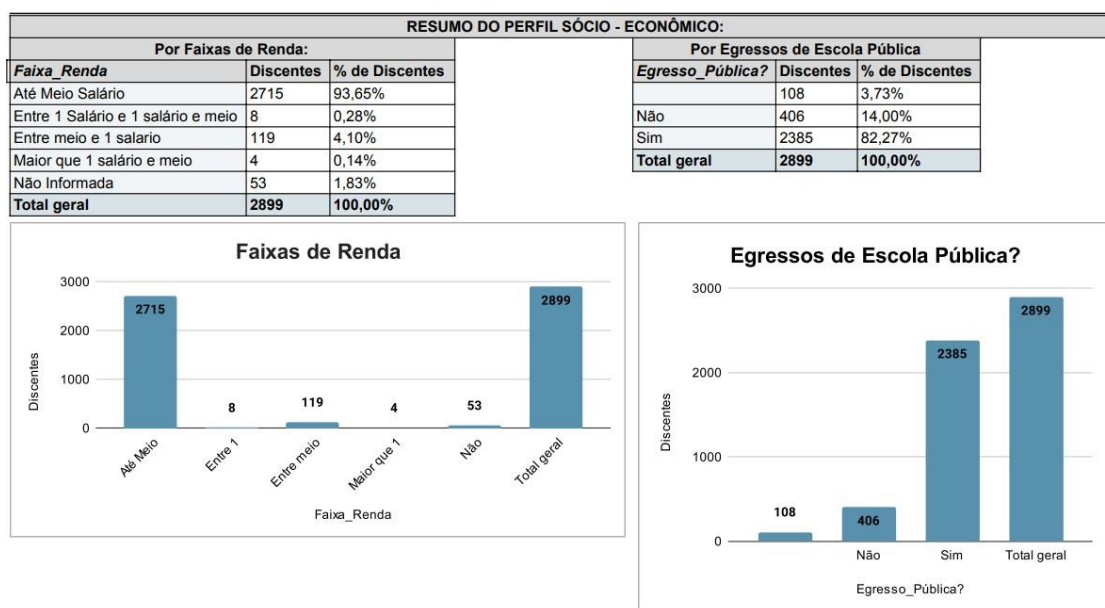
RESUMO DO PERFIL SÓCIO - ECONÔMICO:

Por Faixas de Renda:

| Faixa_Renda | Discentes | % de Discentes |
|---|---|---|
| Até Meio Salário | 2715 | 93,65% |
| Entre 1 Salário e 1 salário e meio | 8 | 0,28% |
| Entre meio e 1 salario | 119 | 4,10% |
| Maior que 1 salário e meio | 4 | 0,14% |
| Não Informada | 53 | 1,83% |
| Total geral | 2899 | 100,00% |

Por Egressos de Escola Pública

| Egresso_Pública? | Discentes | % de Discentes |
|---|---|---|
| | 108 | 3,73% |
| Não | 406 | 14,00% |
| Sim | 2385 | 82,27% |
| Total geral | 2899 | 100,00% |

Faixas de Renda

3000
2000
1000
0
Discentes
2715
8
119
4
53
2899
Até Meio
Entre 1
Entre meio
Maior que 1
Não
Total geral
Faixa_Renda

Egressos de Escola Pública?

3000
2000
1000
0
Discentes
108
406
2385
2899
Não
Sim
Total geral
Egresso_Pública?